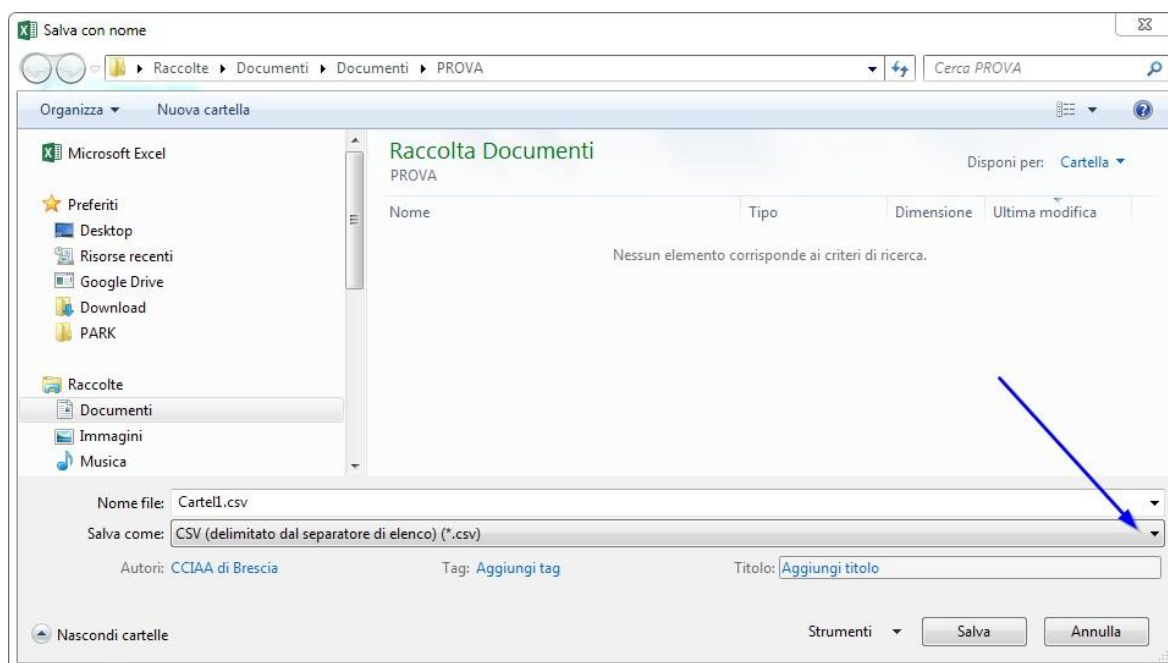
Salva con nome

Raccolte ▸ Documenti ▸ Documenti ▸ PROVA

Cerca PROVA

Organizza ▾ Nuova cartella

Microsoft Excel

Preferiti
Desktop
Risorse recenti
Google Drive
Download
PARK

Raccolte
Documenti
Immagini
Musica

Raccolta Documenti
PROVA

Disponi per: Cartella ▾

| Nome | Tipo | Dimensione | Ultima modifica |
|---|---|---|---|

Nessun elemento corrisponde ai criteri di ricerca.

Nome file: Cartel1.csv
Salva come: CSV (delimitato dal separatore di elenco) (*.csv)

Autori: CCIAA di Brescia Tag: Aggiungi tag Titolo: Aggiungi titolo

Nascondi cartelle

Strumenti ▾ Salva Annulla